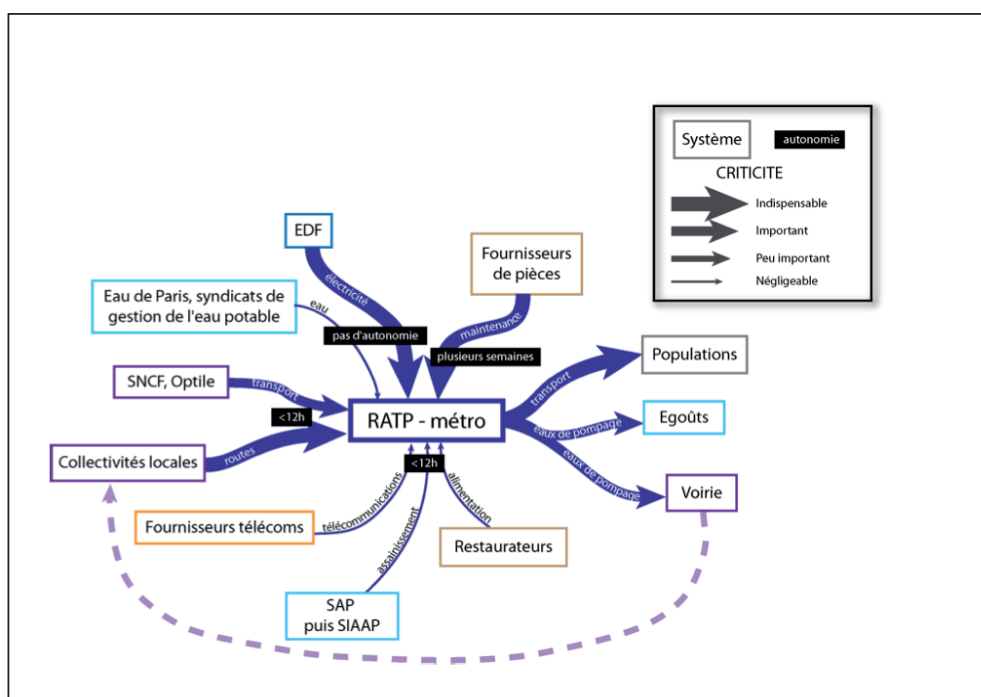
Système
autonomie
CRITICITE
Indispensable
Important
Peu important
Négligeable

EDF
électricité
Fournisseurs de pièces
maintenance
Eau de Paris, syndicats de gestion de l'eau potable
eau
pas d'autonomie
plusieurs semaines
SNCF, Optile
transport
<12h
RATP - métro
Collectivités locales
routes
<12h
Populations
transport
Egoûts
eaux de pompage
eaux de pompage
Voirie
Fournisseurs télécoms
télécommunications
alimentation
Restaurateurs
assainissement
SAP
puis SIAAP